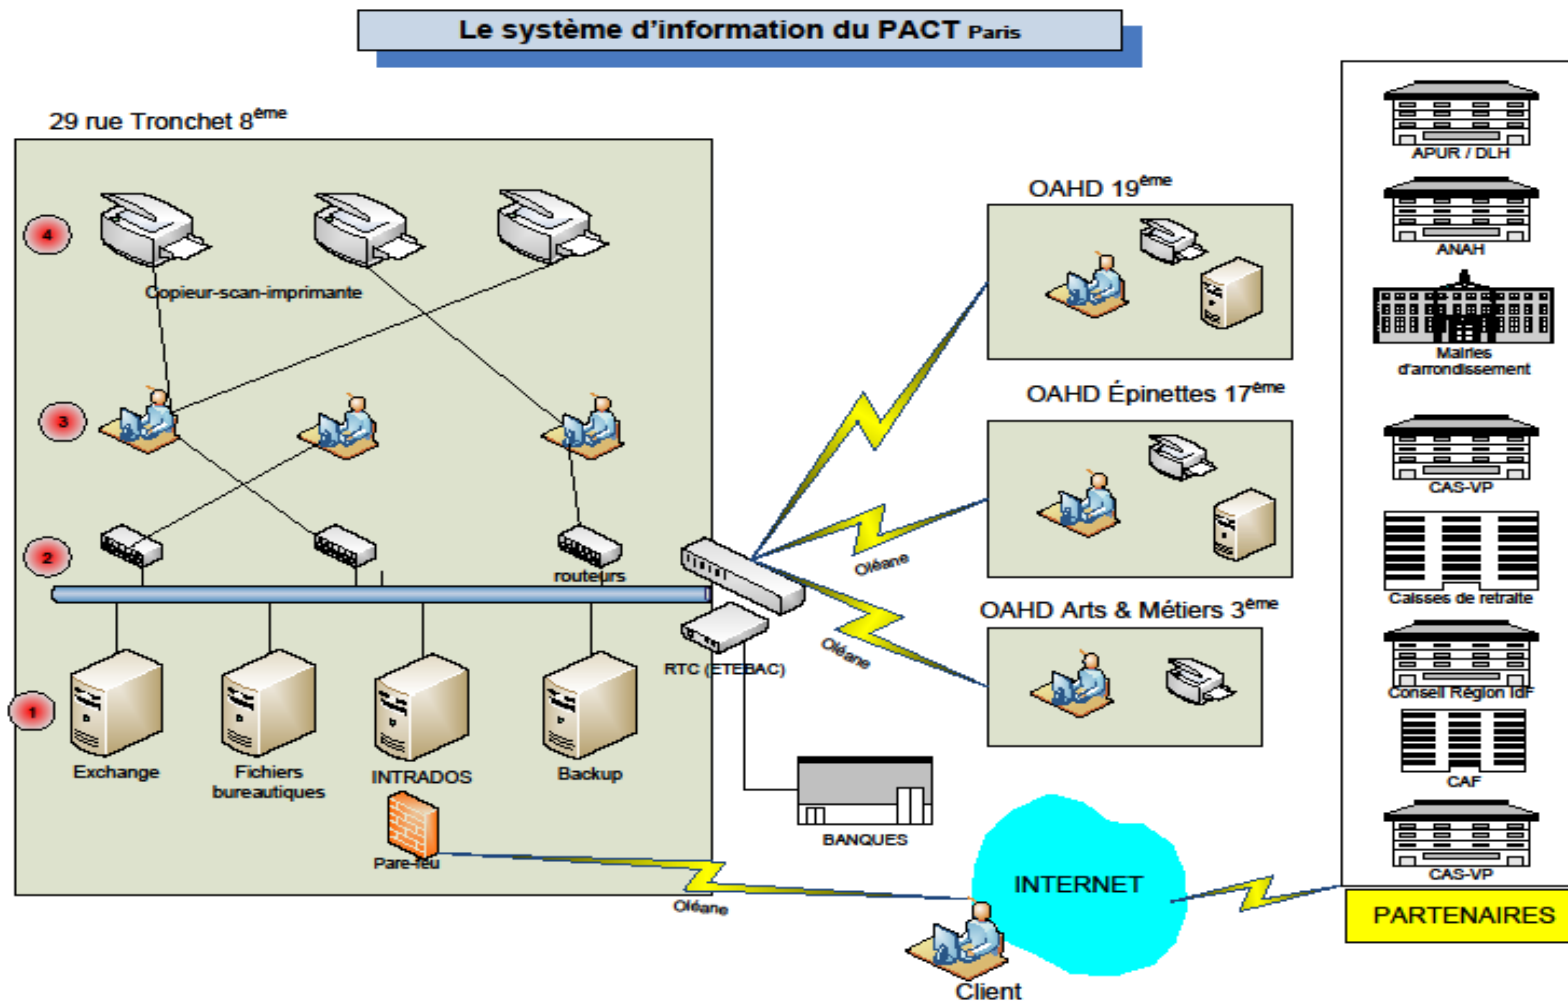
Le système d'information du PACT Paris

29 rue Tronchet 8$^{ème}$

4

Copieur-scan-imprimante

3

2

routeurs

1

Exchange

Fichiers bureautiques

INTRADOS

Backup

Pare-feu

Oléane

RTC (ETEBAC)

BANQUES

Oléane

Oléane

OAHD 19$^{ème}$

OAHD Épinettes 17$^{ème}$

OAHD Arts & Métiers 3$^{ème}$

INTERNET

Client

APUR / DLH

ANAH

Mairies d'arrondissement

CAS-VP

Caisses de retraite

Conseil Région IdF

CAF

CAS-VP

PARTENAIRES